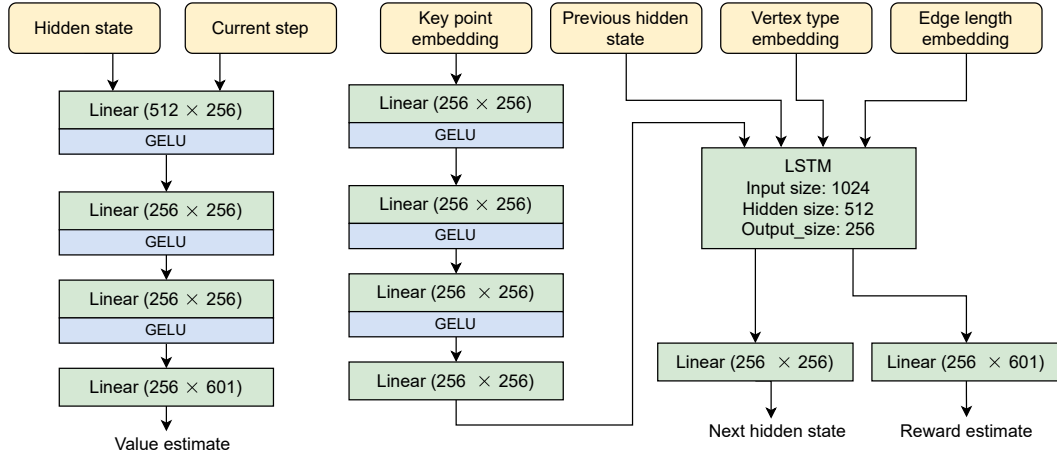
Hidden state

Current step

Linear (512 $\times$ 256)

GELU

Linear (256 $\times$ 256)

GELU

Linear (256 $\times$ 256)

GELU

Linear (256 $\times$ 601)

Value estimate

Key point embedding

Linear (256 $\times$ 256)

GELU

Linear (256 $\times$ 256)

GELU

Linear (256 $\times$ 256)

GELU

Linear (256 $\times$ 256)

Previous hidden state

Vertex type embedding

Edge length embedding

LSTM
Input size: 1024
Hidden size: 512
Output_size: 256

Linear (256 $\times$ 256)

Linear (256 $\times$ 601)

Next hidden state

Reward estimate